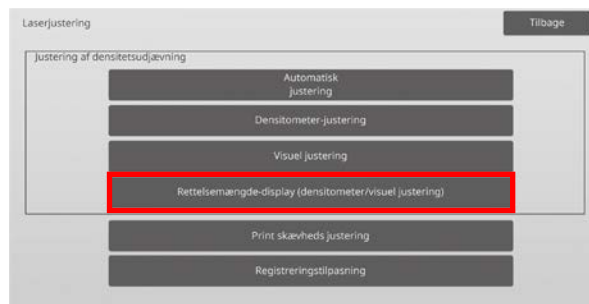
Laserjustering

Tilbage

Justering af densitetsudjævning

Automatisk justering

Densitometer-justering

Visuel justering

Rettelsemængde-display (densitometer/visuel justering)

Print skævheds justering

Registreringstilpasning